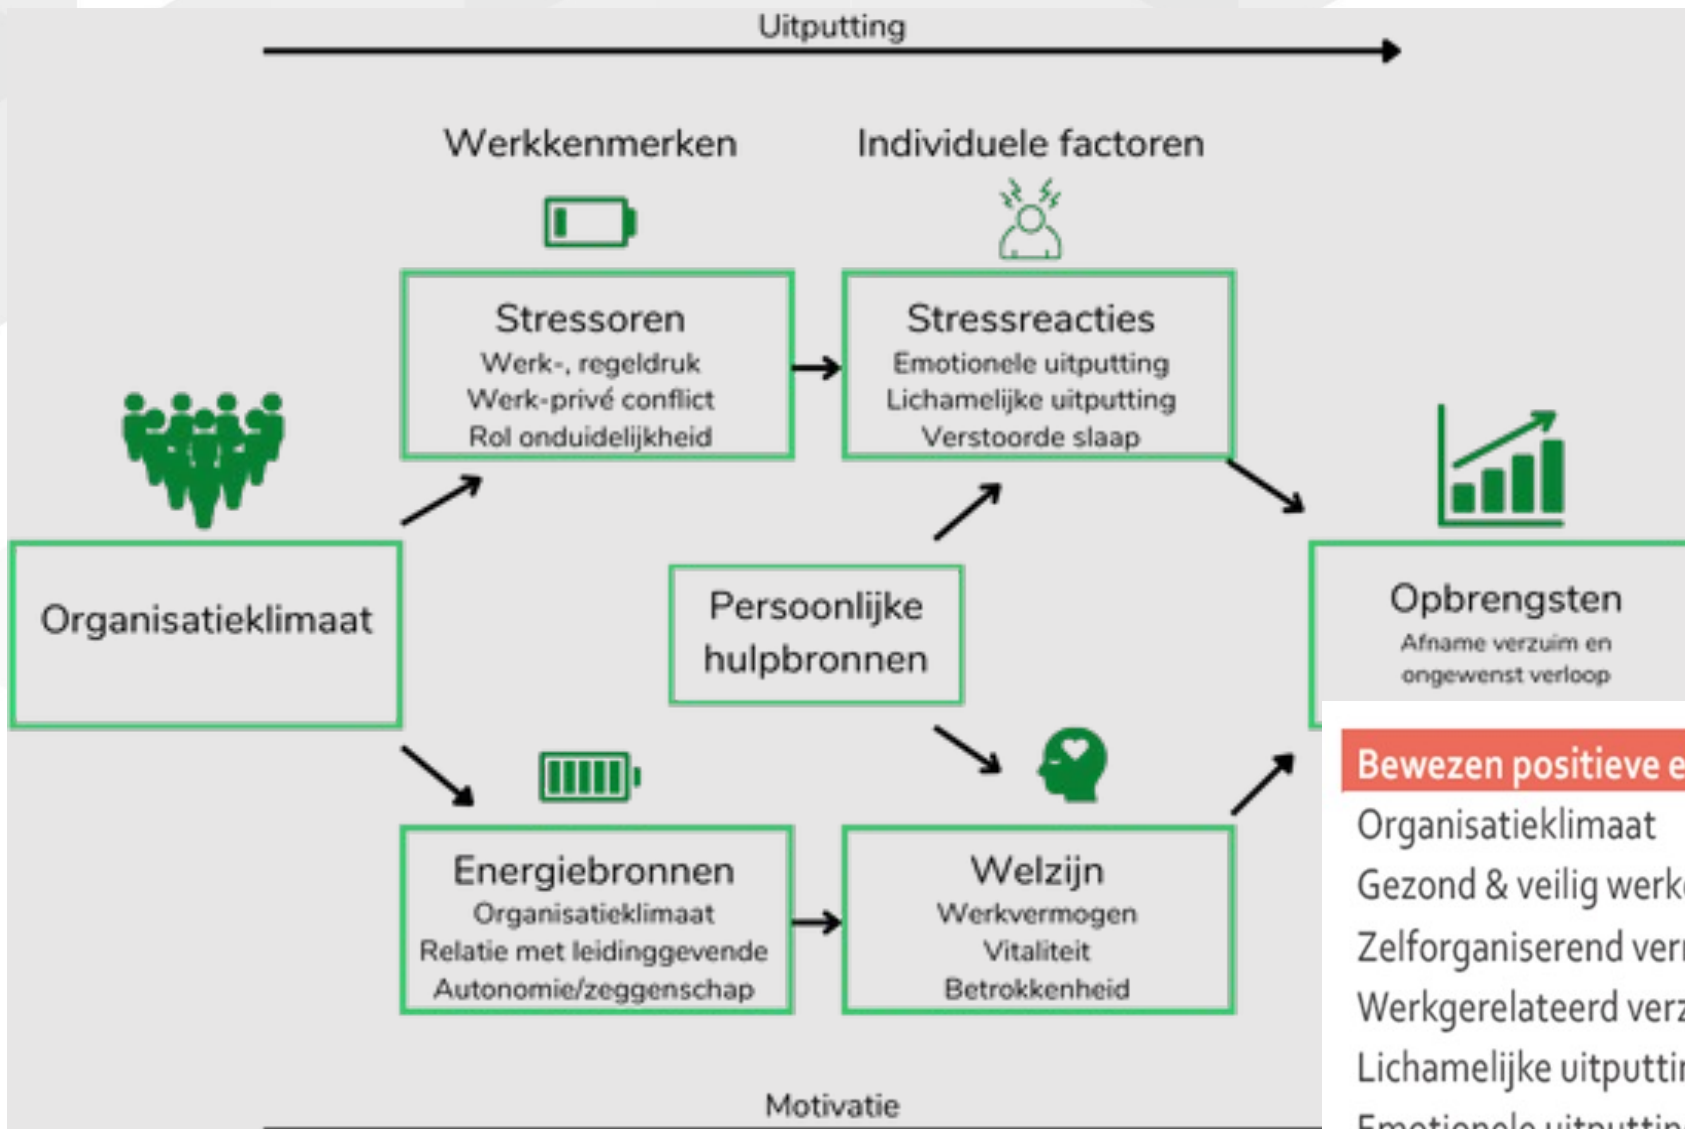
Uitputting

Werkkenmerken

Individuele factoren

Stressoren
Werk-, regeldruk
Werk-privé conflict
Rol onduidelijkheid

Stressreacties
Emotionele uitputting
Lichamelijke uitputting
Verstoorde slaap

Organisatieklimaat

Persoonlijke hulpbronnen

Opbrengsten
Afname verzuim en ongewenst verloop

Energiebronnen
Organisatieklimaat
Relatie met leidinggevende
Autonomie/zeggenschap

Welzijn
Werkvermogen
Vitaliteit
Betrokkenheid

Motivatie

Bewezen positieve e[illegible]
Organisatieklimaat
Gezond & veilig werk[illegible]
Zelforganiserend ver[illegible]
Werkgerelateerd ver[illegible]
Lichamelijke uitputti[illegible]
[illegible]